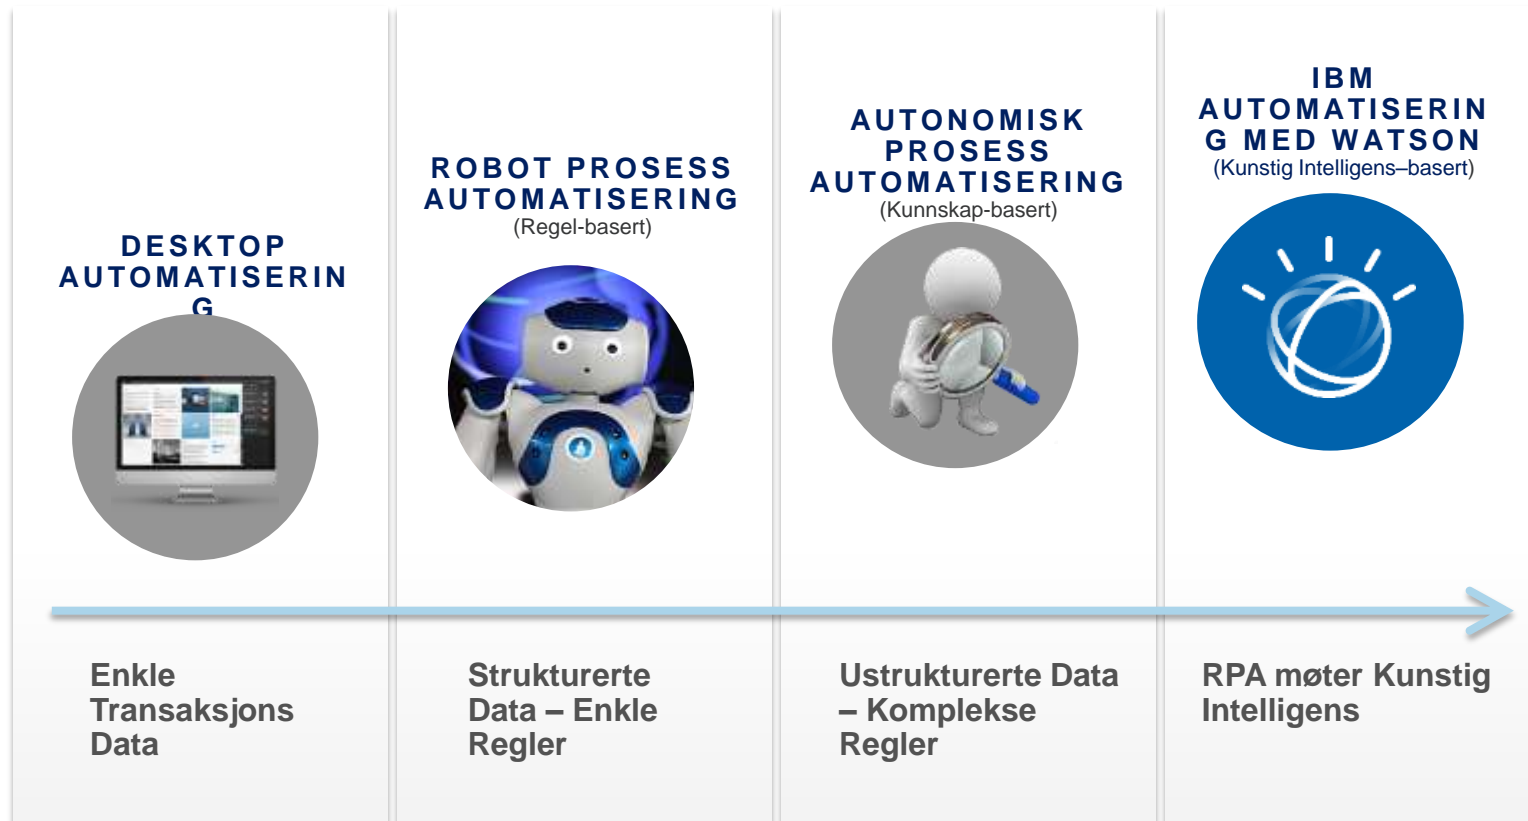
DESKTOP AUTOMATISERIN G

ROBOT PROSESS AUTOMATISERING
(Regel-basert)

AUTONOMISK PROSESS AUTOMATISERING
(Kunnskap-basert)

IBM AUTOMATISERIN G MED WATSON
(Kunstig Intelligens–basert)

Enkle Transaksjons Data

Strukturerte Data – Enkle Regler

Ustrukturerte Data – Komplekse Regler

RPA møter Kunstig Intelligens